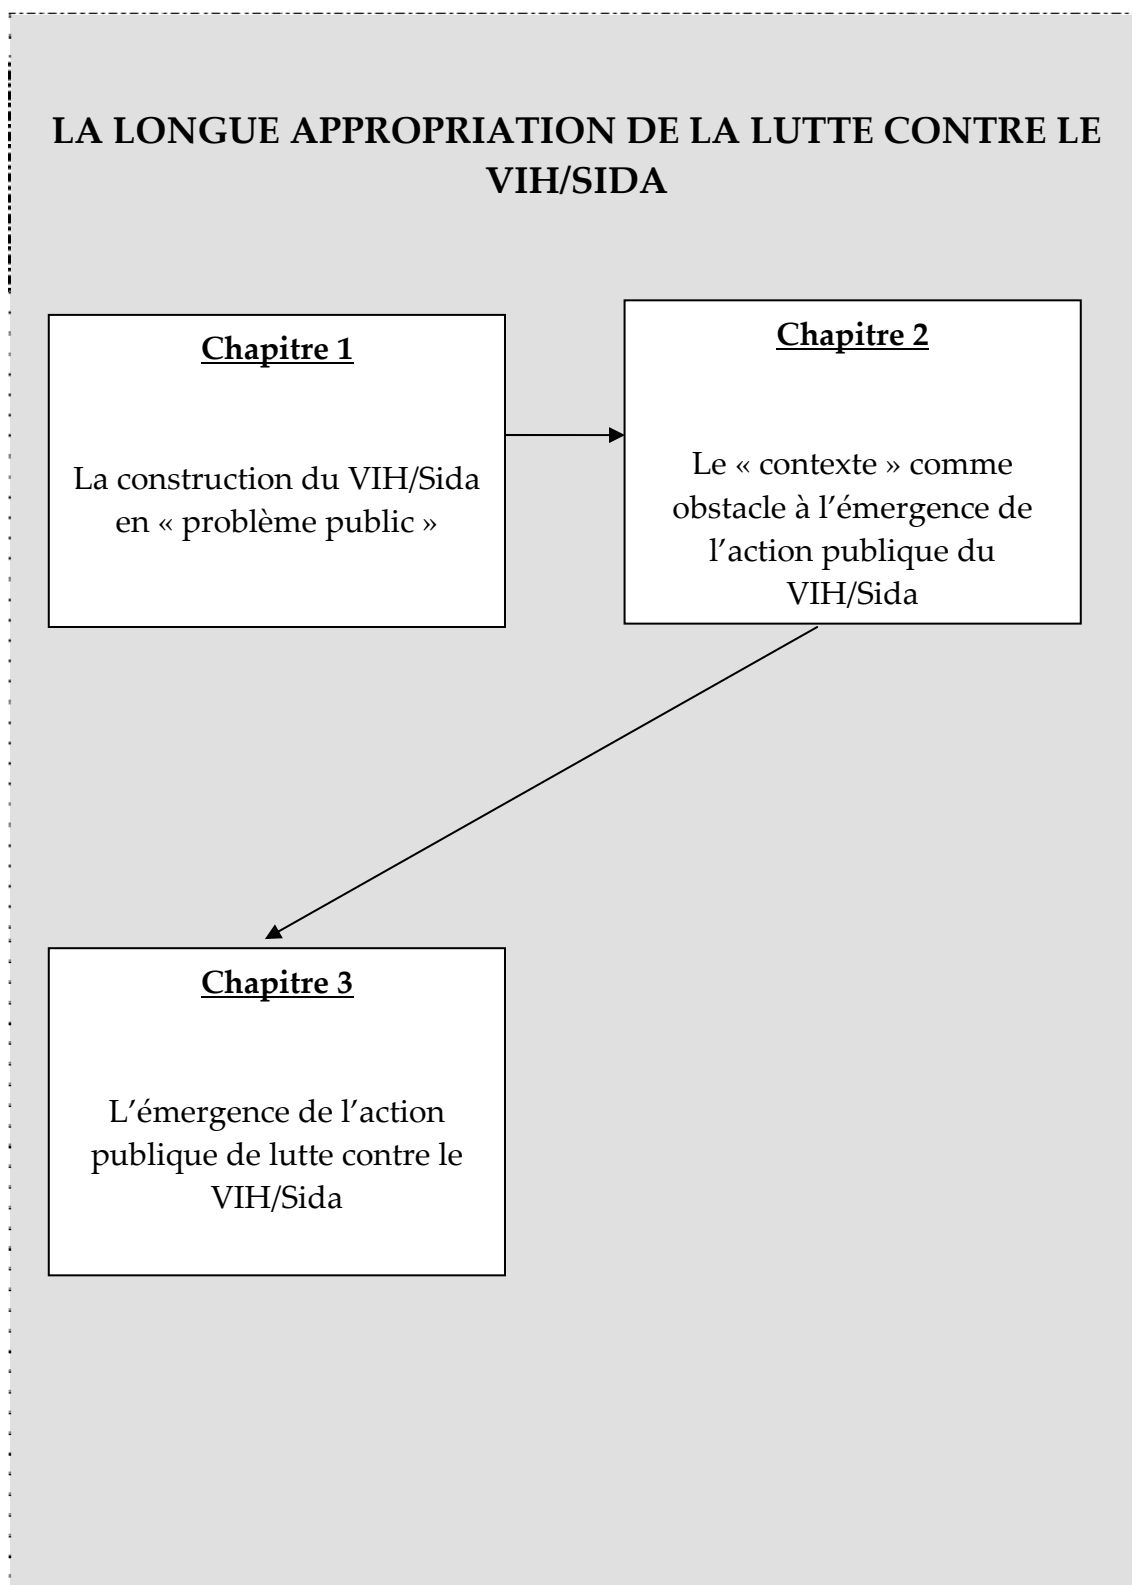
LA LONGUE APPROPRIATION DE LA LUTTE CONTRE LE VIH/SIDA

Chapitre 1

La construction du VIH/Sida en « problème public »

Chapitre 2

Le « contexte » comme obstacle à l'émergence de l'action publique du VIH/Sida

Chapitre 3

L'émergence de l'action publique de lutte contre le VIH/Sida